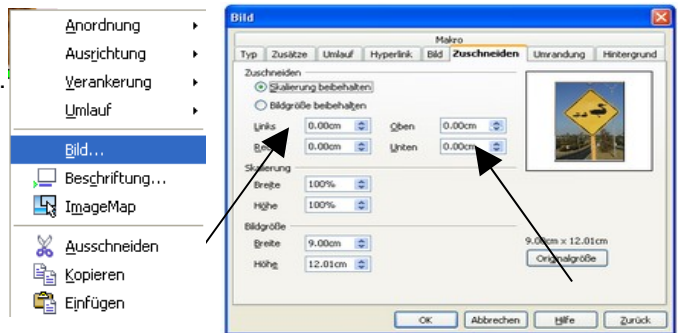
Anordnung
Ausrichtung
Verankerung
Umlauf
Bild...
Beschriftung...
ImageMap
Ausschneiden
Kopieren
Einfügen

Bild

Makro

| Typ | Zusätze | Umlauf | Hyperlink | Bild | Zuschneiden | Umrandung | Hintergrund |
|---|---|---|---|---|---|---|---|

Zuschneiden
Skalierung beibehalten
Bildgröße beibehalten
Links 0.00cm
Oben 0.00cm
Re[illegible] 0.00cm
Unten 0.00cm

Skalierung
Breite 100%
Höhe 100%

Bildgröße
Breite 9.00cm
Höhe 12.01cm

9.00cm x 12.01cm
Originalgröße

OK
Abbrechen
Hilfe
Zurück